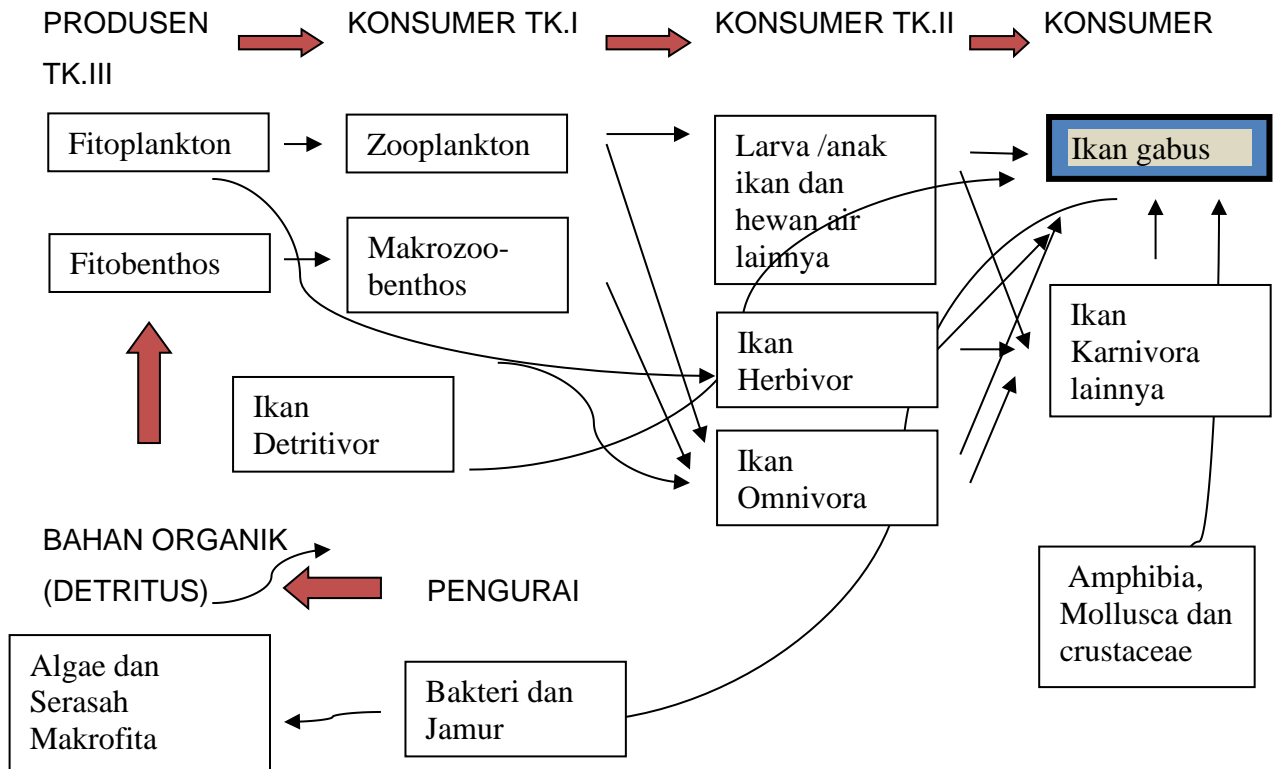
PRODUSEN KONSUMER TK.I KONSUMER TK.II KONSUMER TK.III

Fitoplankton

Zooplankton

Larva /anak ikan dan hewan air lainnya

Ikan gabus

Fitobenthos

Makrozoobenthos

Ikan Herbivor

Ikan Karnivora lainnya

Ikan Detritivor

Ikan Omnivora

BAHAN ORGANIK (DETRITUS)

PENGURAI

Amphibia, Mollusca dan crustaceae

Algae dan Serasah Makrofita

Bakteri dan Jamur